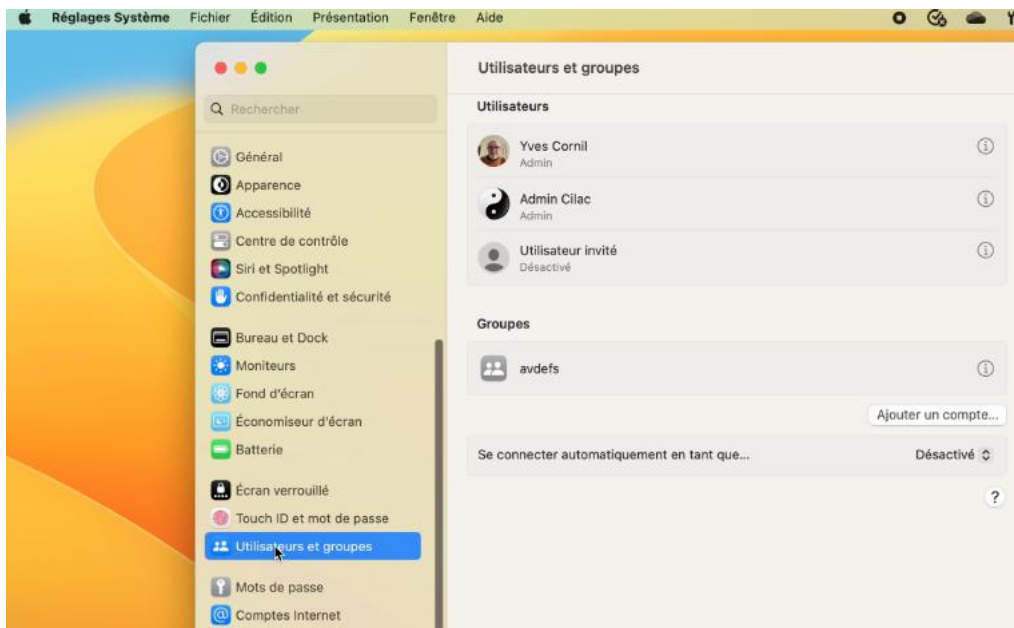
Réglages Système Fichier Édition Présentation Fenêtre Aide

Rechercher

Général
Apparence
Accessibilité
Centre de contrôle
Siri et Spotlight
Confidentialité et sécurité

Bureau et Dock
Moniteurs
Fond d'écran
Économiseur d'écran
Batterie

Écran verrouillé
Touch ID et mot de passe
Utilisateurs et groupes

Mots de passe
Comptes Internet

Utilisateurs et groupes

Utilisateurs

Yves Cornil
Admin

Admin Cilac
Admin

Utilisateur invité
Désactivé

Groupes

avdefs

Ajouter un compte…

Se connecter automatiquement en tant que…
Désactivé

?